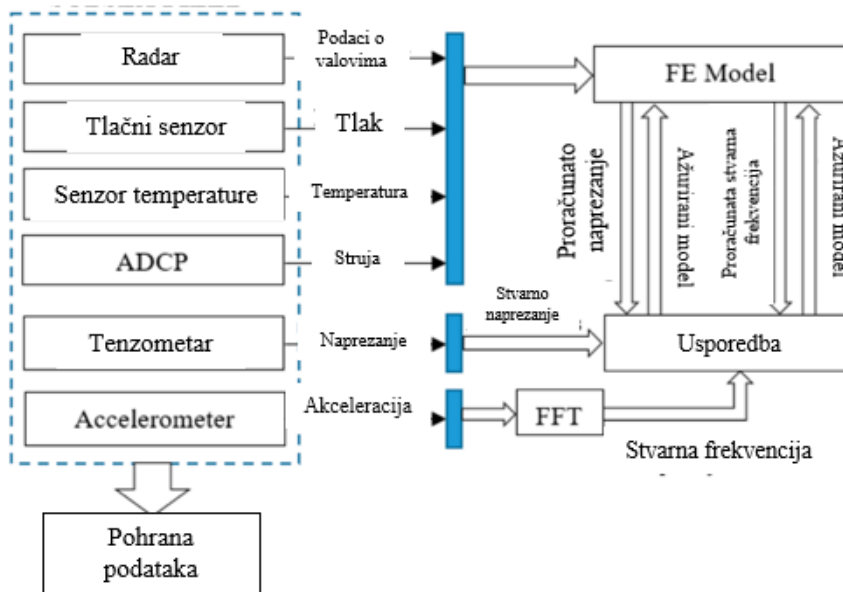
Radar
Tlačni senzor
Senzor temperature
ADCP
Tenzometar
Accelerometer
Pohrana podataka

Podaci o valovima
Tlak
Temperatura
Struja
Naprezanje
Akceleracija

FE Model
Proračunato naprezanje
Ažurirani model
Proračunata stvarna frekvencija
Ažurirani model

Stvarno naprezanje
Usporedba
FFT
Stvarna frekvencija